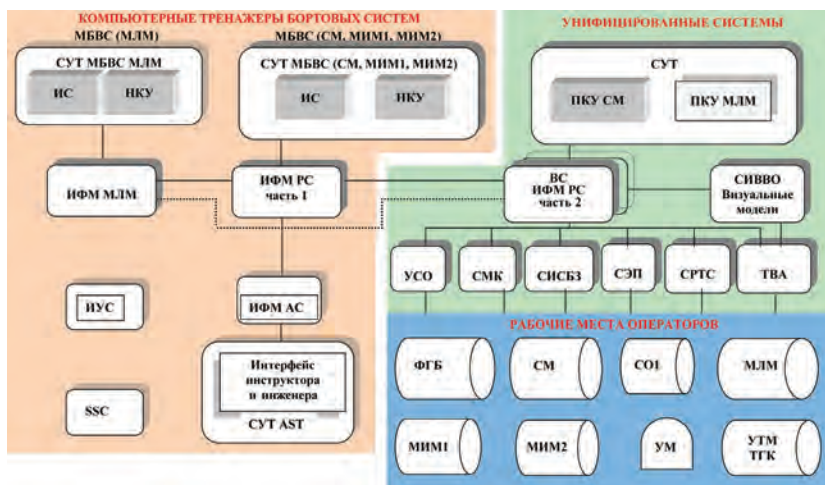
КОМПЬЮТЕРНЫЕ ТРЕНАЖЕРЫ БОРТОВЫХ СИСТЕМ

МБВС (МЛМ)

МБВС (СМ, МИМ1, МИМ2)

СУТ МБВС МЛМ

ИС

НКУ

СУТ МБВС (СМ, МИМ1, МИМ2)

ИС

НКУ

УНИФИЦИРОВАННЫЕ СИСТЕМЫ

СУТ

ПКУ СМ

ПКУ МЛМ

ИФМ МЛМ

ИФМ РС часть 1

ВС ИФМ РС часть 2

СИВВО Визуальные модели

УСО

СМК

СИСБЗ

СЭП

СРТС

ТВА

ИУС

ИФМ АС

Интерфейс инструктора и инженера

СУТ AST

SSC

РАБОЧИЕ МЕСТА ОПЕРАТОРОВ

ФГБ

СМ

СО1

МЛМ

МИМ1

МИМ2

УМ

УТМ ТГК